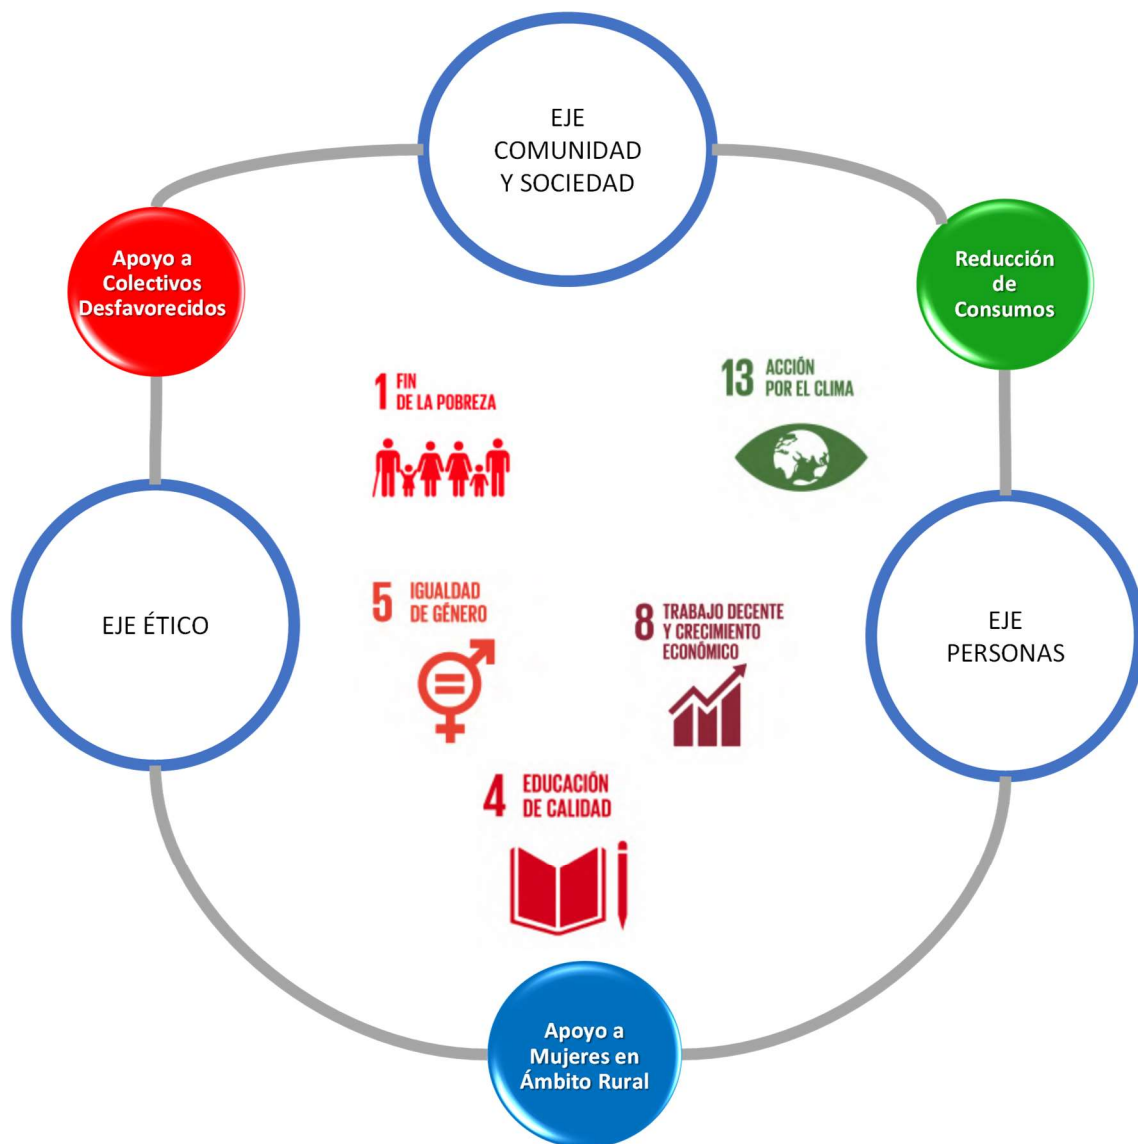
EJE
COMUNIDAD
Y SOCIEDAD

Apoyo a
Colectivos
Desfavorecidos

Reducción
de
Consumos

1 FIN
DE LA POBREZA

13 ACCIÓN
POR EL CLIMA

EJE ÉTICO

5 IGUALDAD
DE GÉNERO

8 TRABAJO DECENTE
Y CRECIMIENTO
ECONÓMICO

EJE
PERSONAS

4 EDUCACIÓN
DE CALIDAD

Apoyo a
Mujeres en
Ámbito Rural